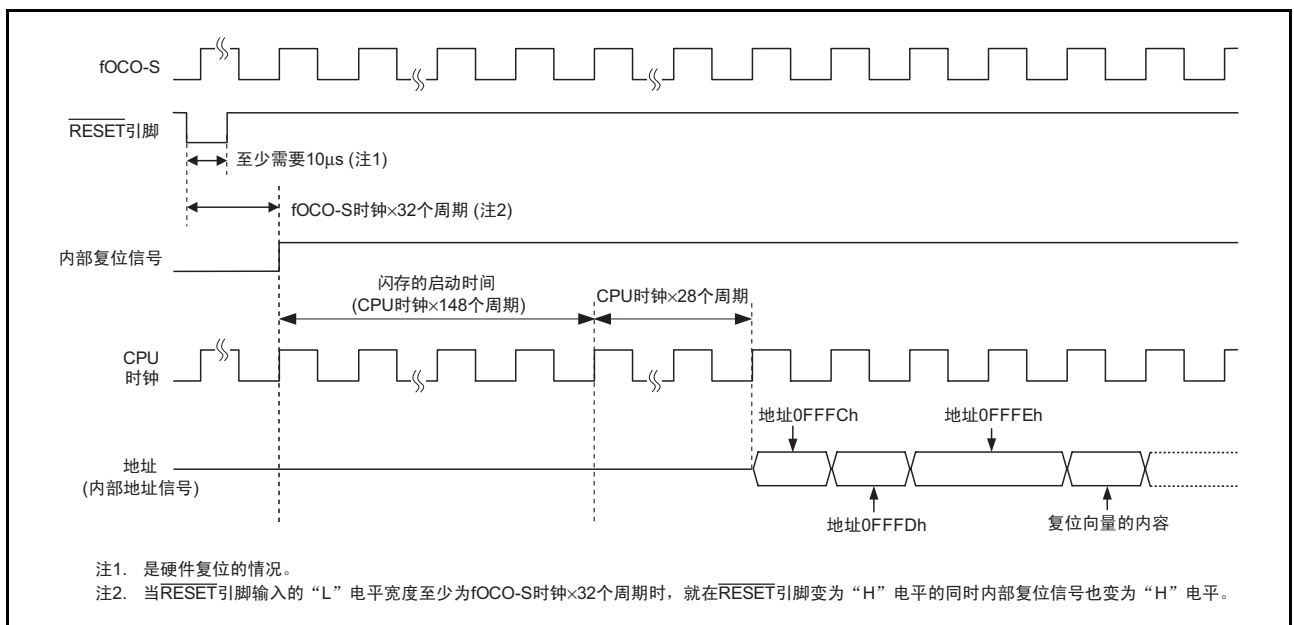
fOCO-S

$\overline{\text{RESET}}$引脚

至少需要10μs (注1)

fOCO-S时钟×32个周期 (注2)

内部复位信号

闪存的启动时间
(CPU时钟×148个周期)

CPU时钟×28个周期

CPU
时钟

地址0FFFCh

地址0FFFEh

地址
(内部地址信号)

地址0FFFDh

复位向量的内容

注1. 是硬件复位的情况。
注2. 当$\overline{\text{RESET}}$引脚输入的“L”电平宽度至少为fOCO-S时钟×32个周期时，就在$\overline{\text{RESET}}$引脚变为“H”电平的同时内部复位信号也变为“H”电平。